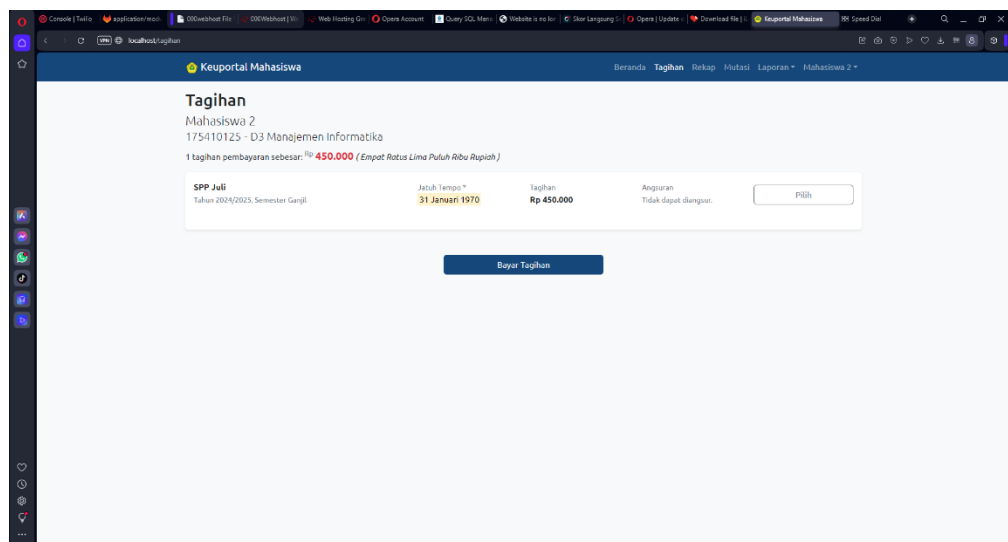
Console | Twilio | application/mod | 000webhost File | 000Webhost | We | Web Hosting Gra | Opera Account | Query SQL Meny | Website is no lon | Skor Langsung Se | Opera | Update | Download file | Keuportal Mahasiswa | Speed Dial

VPN localhost/tagihan

Keuportal Mahasiswa

Beranda Tagihan Rekap Mutasi Laporan Mahasiswa 2

Tagihan

Mahasiswa 2

175410125 - D3 Manajemen Informatika

1 tagihan pembayaran sebesar: Rp 450.000 ( Empat Ratus Lima Puluh Ribu Rupiah )

| SPP Juli<br>Tahun 2024/2025, Semester Ganjil | Jatuh Tempo<br>31 Januari 1970 | Tagihan<br>Rp 450.000 | Angsuran<br>Tidak dapat diangsur. | Pilih |
|---|---|---|---|---|

Bayar Tagihan